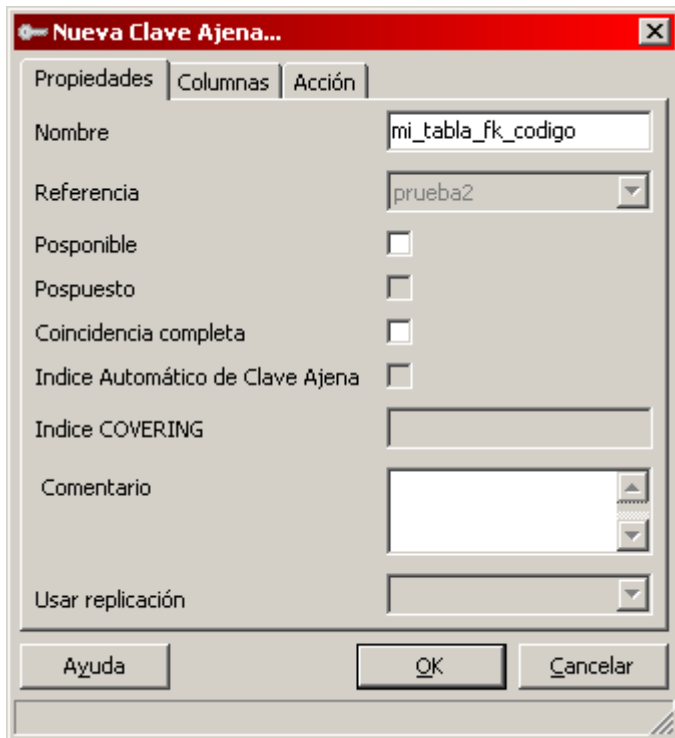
Nueva Clave Ajena...

Propiedades | Columnas | Acción

Nombre mi_tabla_fk_codigo

Referencia prueba2

Posponible

Pospuesto

Coincidencia completa

Indice Automático de Clave Ajena

Indice COVERING

Comentario

Usar replicación

Ayuda OK Cancelar